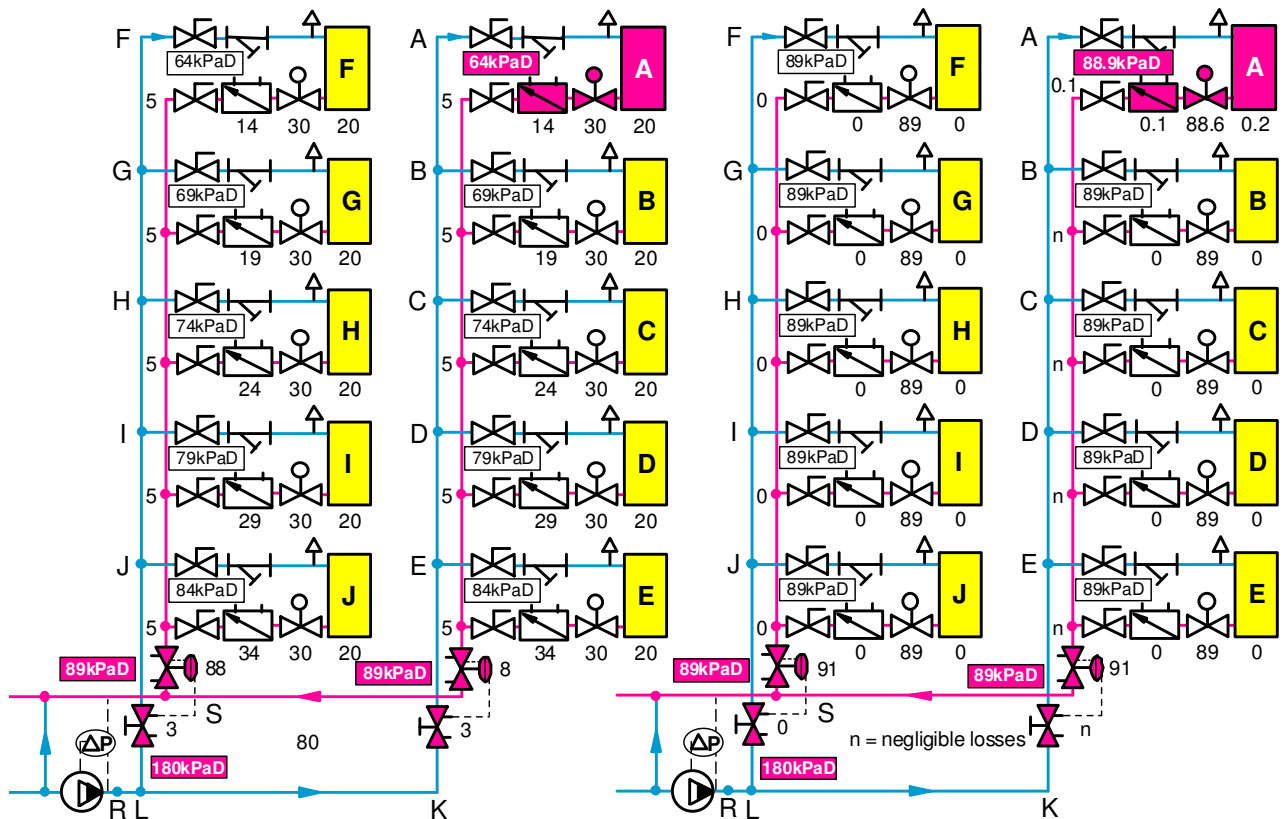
F 64kPaD F 5 14 30 20
A 64kPaD A 5 14 30 20
F 89kPaD F 0 0 89 0
A 88.9kPaD A 0.1 0.1 88.6 0.2

G 69kPaD G 5 19 30 20
B 69kPaD B 5 19 30 20
G 89kPaD G 0 0 89 0
B 89kPaD B n 0 89 0

H 74kPaD H 5 24 30 20
C 74kPaD C 5 24 30 20
H 89kPaD H 0 0 89 0
C 89kPaD C n 0 89 0

I 79kPaD I 5 29 30 20
D 79kPaD D 5 29 30 20
I 89kPaD I 0 0 89 0
D 89kPaD D n 0 89 0

J 84kPaD J 5 34 30 20
E 84kPaD E 5 34 30 20
J 89kPaD J 0 0 89 0
E 89kPaD E n 0 89 0

89kPaD 88 89kPaD 8
89kPaD 91 89kPaD 91

S 3 3 80
S 0 n
ΔP 180kPaD
ΔP 180kPaD
n = negligible losses
R L K
R L K